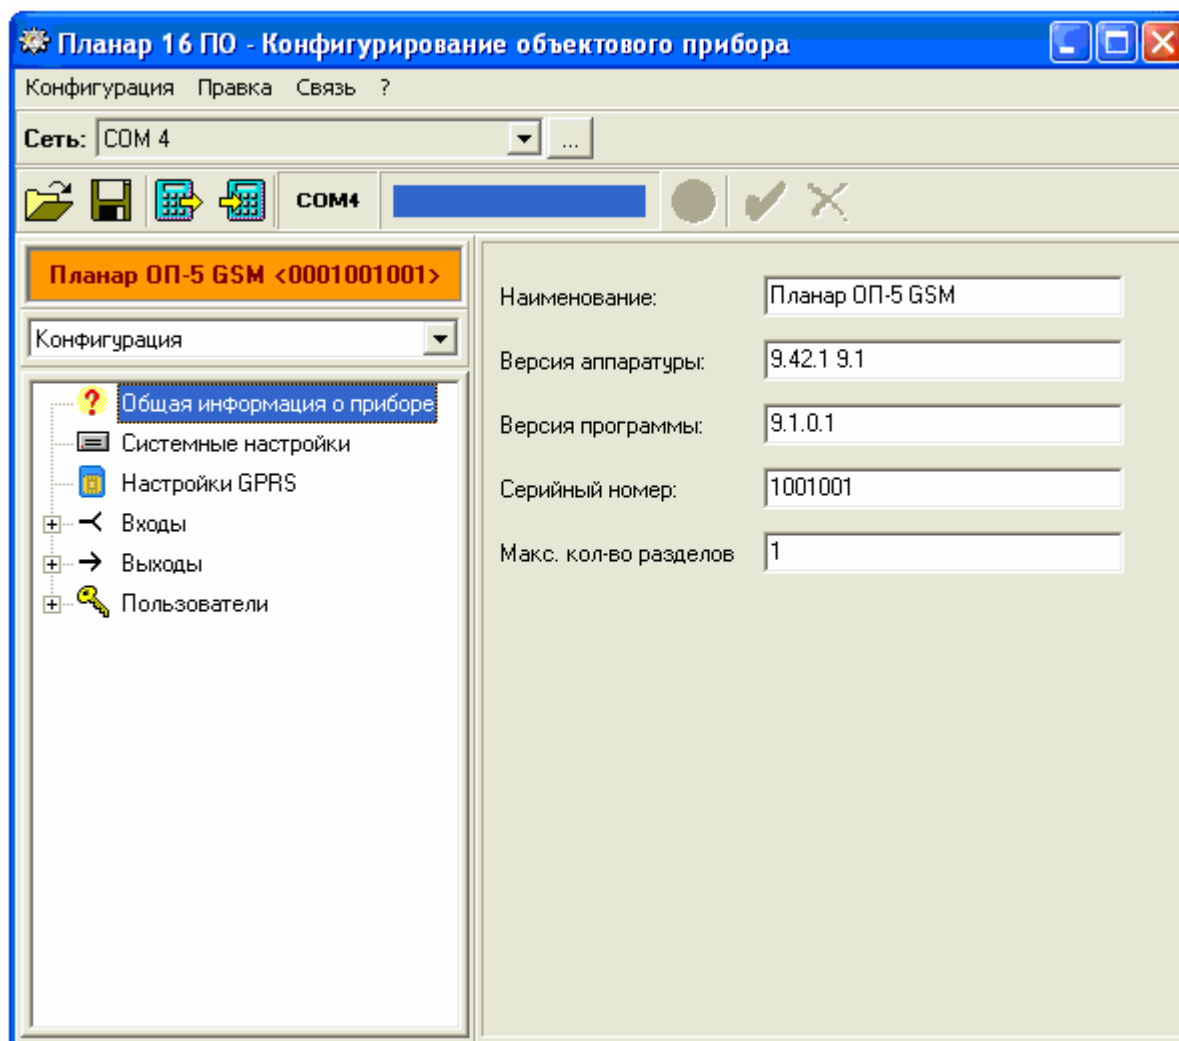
Планар 16 ПО - Конфигурирование объектового прибора

Конфигурация Правка Связь ?

Сеть: COM 4 ...

COM4

Планар ОП-5 GSM <0001001001>

Конфигурация

Общая информация о приборе
Системные настройки
Настройки GPRS
Входы
Выходы
Пользователи

Наименование: Планар ОП-5 GSM
Версия аппаратуры: 9.42.1 9.1
Версия программы: 9.1.0.1
Серийный номер: 1001001
Макс. кол-во разделов 1